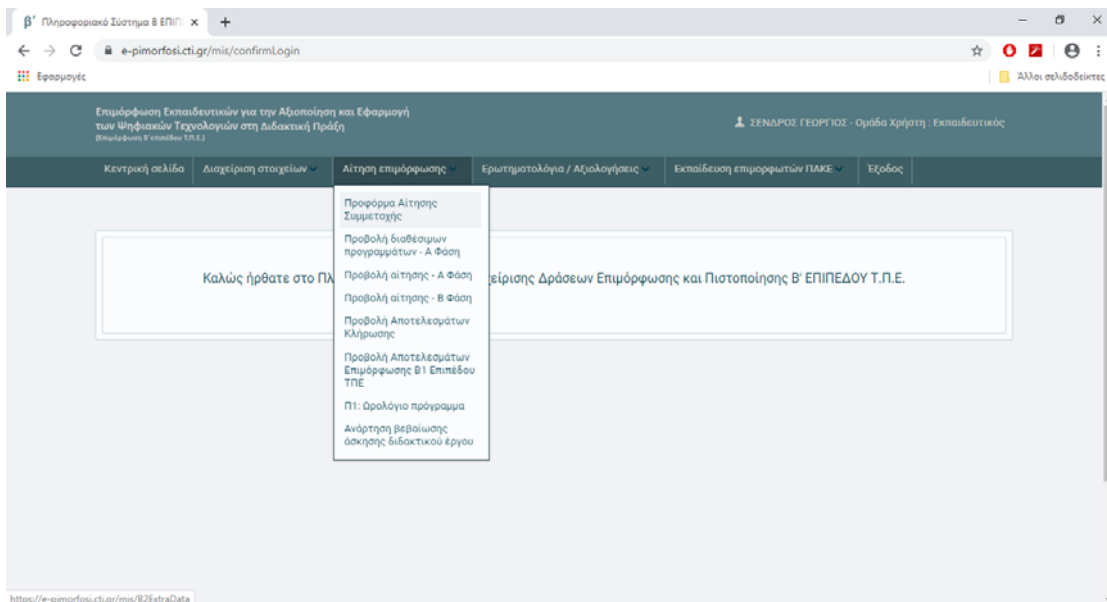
β' Πληροφοριακό Σύστημα Β ΕΠΙΠ ×
+
e-pimorfosi.cti.gr/mis/confirmLogin
Εφαρμογές
Άλλοι σελιδοδείκτες

Επιμόρφωση Εκπαιδευτικών για την Αξιοποίηση και Εφαρμογή των Ψηφιακών Τεχνολογιών στη Διδακτική Πράξη
(Επιμόρφωση Β' επιπέδου Τ.Π.Ε.)

ΣΕΝΔΡΟΣ ΓΕΩΡΓΙΟΣ - Ομάδα Χρήστη : Εκπαιδευτικός

Κεντρική σελίδα
Διαχείριση στοιχείων
Αίτηση επιμόρφωσης
Ερωτηματολόγια / Αξιολογήσεις
Εκπαίδευση επιμορφωτών ΠΑΚΕ
Έξοδος

Προφόρμα Αίτησης Συμμετοχής
Προβολή διαθέσιμων προγραμμάτων - Α Φάση
Προβολή αίτησης - Α Φάση
Προβολή αίτησης - Β Φάση
Προβολή Αποτελεσμάτων Κλήρωσης
Προβολή Αποτελεσμάτων Επιμόρφωσης Β1 Επιπέδου ΤΠΕ
Π1: Ωρολόγιο πρόγραμμα
Ανάρτηση βεβαίωσης άσκησης διδακτικού έργου

Καλώς ήρθατε στο Πλ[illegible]είρισης Δράσεων Επιμόρφωσης και Πιστοποίησης Β' ΕΠΙΠΕΔΟΥ Τ.Π.Ε.

https://e-pimorfosi.cti.gr/mis/B2ExtraData